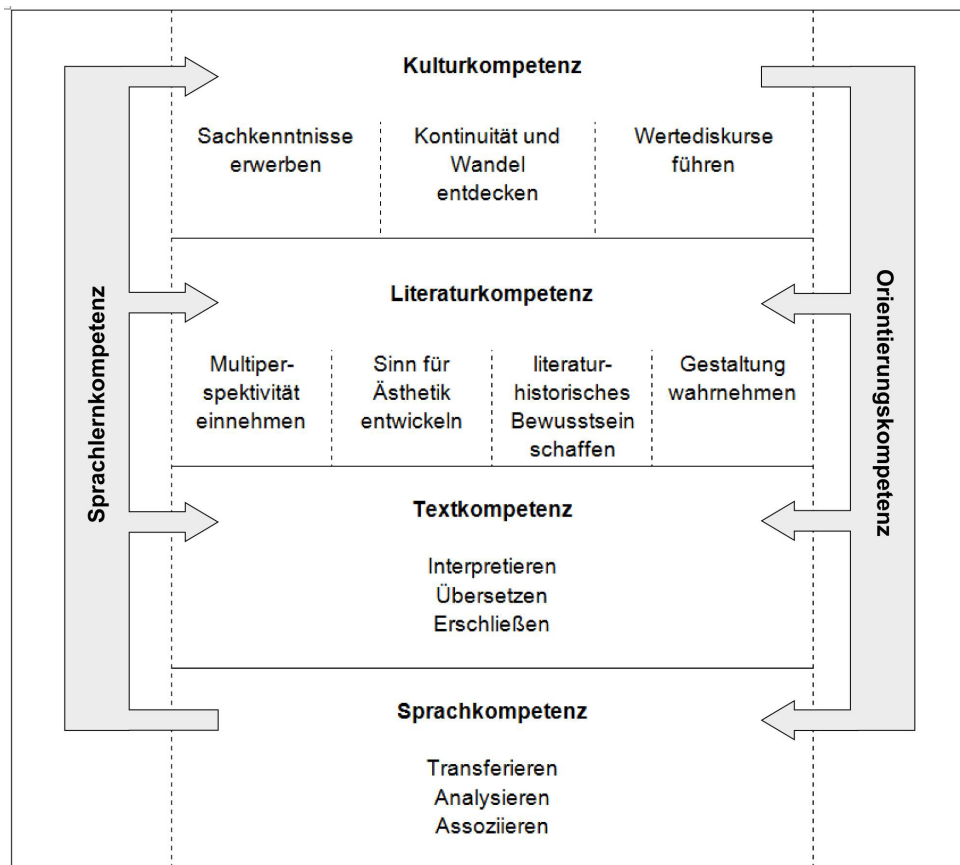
Sprachlernkompetenz

Kulturkompetenz

Sachkenntnisse erwerben

Kontinuität und Wandel entdecken

Wertediskurse führen

Literaturkompetenz

Multiperspektivität einnehmen

Sinn für Ästhetik entwickeln

literaturhistorisches Bewusstsein schaffen

Gestaltung wahrnehmen

Textkompetenz

Interpretieren
Übersetzen
Erschließen

Sprachkompetenz

Transferieren
Analysieren
Assoziieren

Orientierungskompetenz